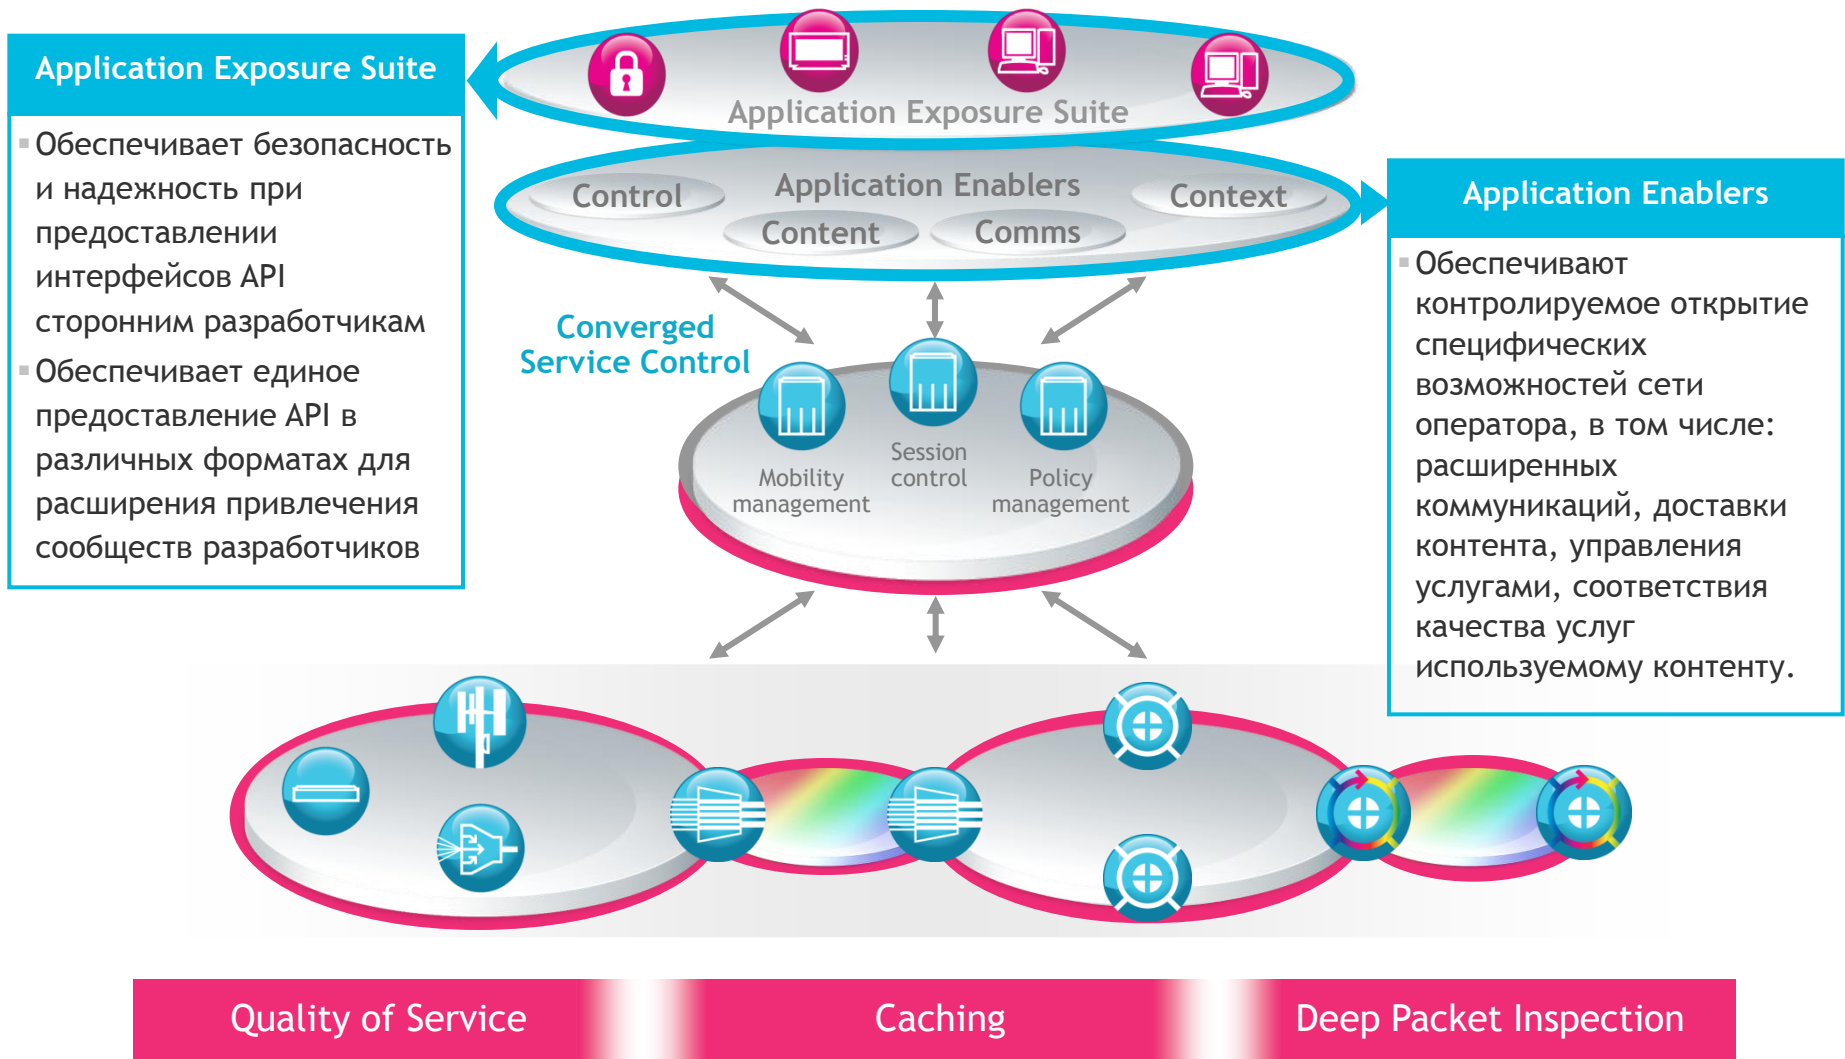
Application Exposure Suite

Обеспечивает безопасность и надежность при предоставлении интерфейсов API сторонним разработчикам

Обеспечивает единое предоставление API в различных форматах для расширения привлечения сообществ разработчиков

Application Exposure Suite

Control

Application Enablers

Context

Content

Comms

Application Enablers

Обеспечивают контролируемое открытие специфических возможностей сети оператора, в том числе: расширенных коммуникаций, доставки контента, управления услугами, соответствия качества услуг используемому контенту.

Converged Service Control

Mobility management

Session control

Policy management

Quality of Service

Caching

Deep Packet Inspection